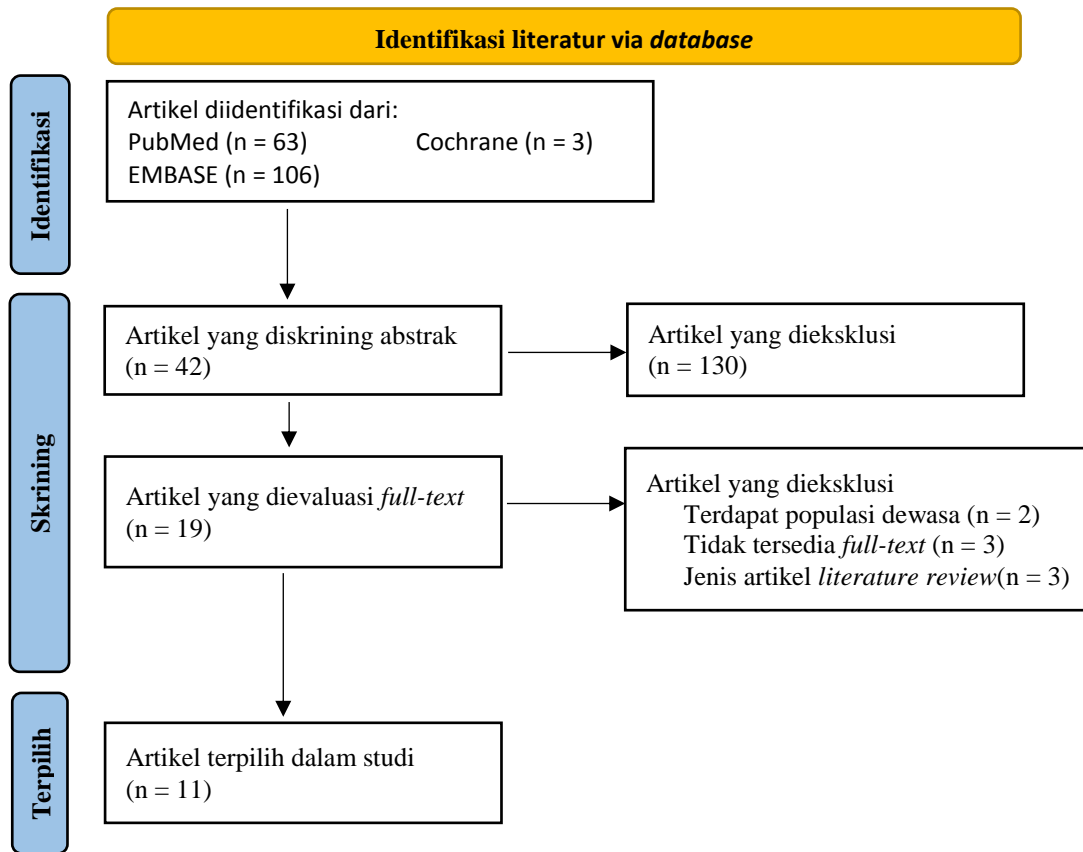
Identifikasi literatur via database

Identifikasi

Artikel diidentifikasi dari:
PubMed (n = 63) Cochrane (n = 3)
EMBASE (n = 106)

Skrining

Artikel yang diskrining abstrak
(n = 42)

Artikel yang dieksklusi
(n = 130)

Artikel yang dievaluasi full-text
(n = 19)

Artikel yang dieksklusi
Terdapat populasi dewasa (n = 2)
Tidak tersedia full-text (n = 3)
Jenis artikel literature review(n = 3)

Terpilih

Artikel terpilih dalam studi
(n = 11)